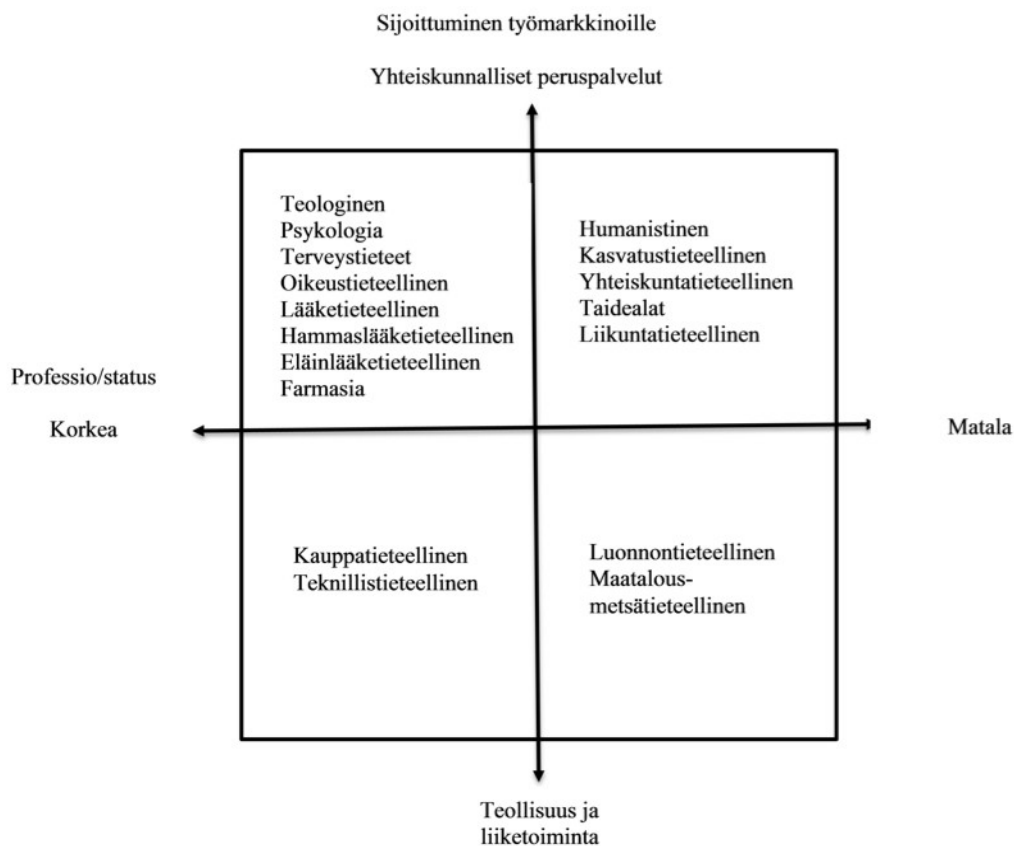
Sijoittuminen työmarkkinoille

Yhteiskunnalliset peruspalvelut

Teologinen
Psykologia
Terveystieteet
Oikeustieteellinen
Lääketieteellinen
Hammaslääketieteellinen
Eläinlääketieteellinen
Farmasia

Humanistinen
Kasvatustieteellinen
Yhteiskuntatieteellinen
Taidealat
Liikuntatieteellinen

Professio/status

Korkea

Matala

Kauppatieteellinen
Teknillistieteellinen

Luonnontieteellinen
Maatalous-metsätieteellinen

Teollisuus ja liiketoiminta